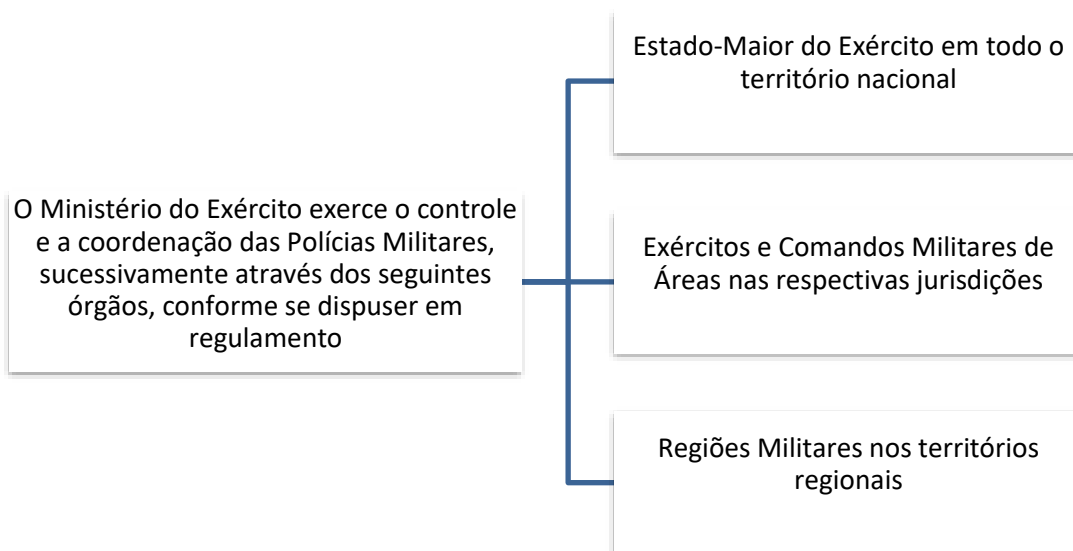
O Ministério do Exército exerce o controle e a coordenação das Polícias Militares, sucessivamente através dos seguintes órgãos, conforme se dispuser em regulamento

Estado-Maior do Exército em todo o território nacional

Exércitos e Comandos Militares de Áreas nas respectivas jurisdições

Regiões Militares nos territórios regionais